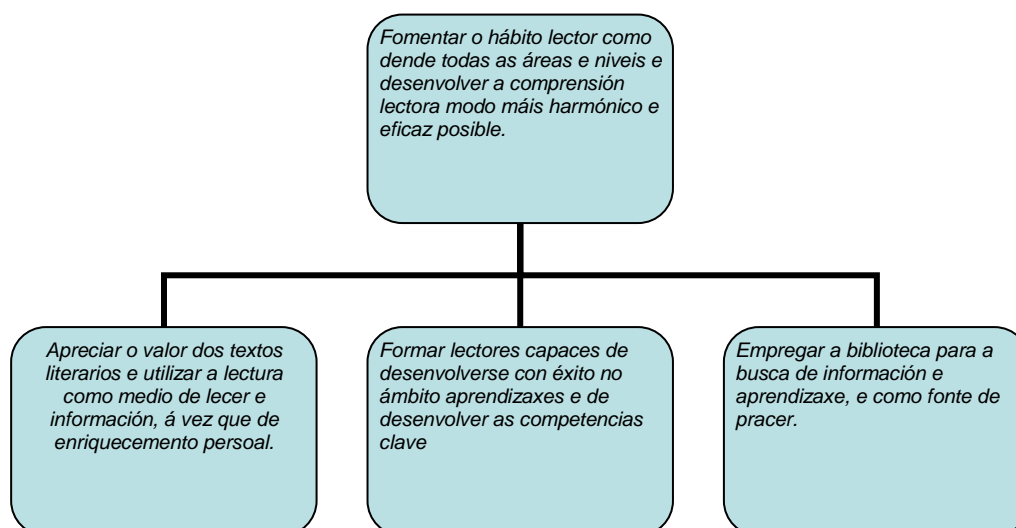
Fomentar o hábito lector como dende todas as áreas e niveis e desenvolver a comprensión lectora modo máis harmónico e eficaz posible.

Apreciar o valor dos textos literarios e utilizar a lectura como medio de lecer e información, á vez que de enriquecemento persoal.

Formar lectores capaces de desenvolverse con éxito no ámbito aprendizaxes e de desenvolver as competencias clave

Empregar a biblioteca para a busca de información e aprendizaxe, e como fonte de pracer.